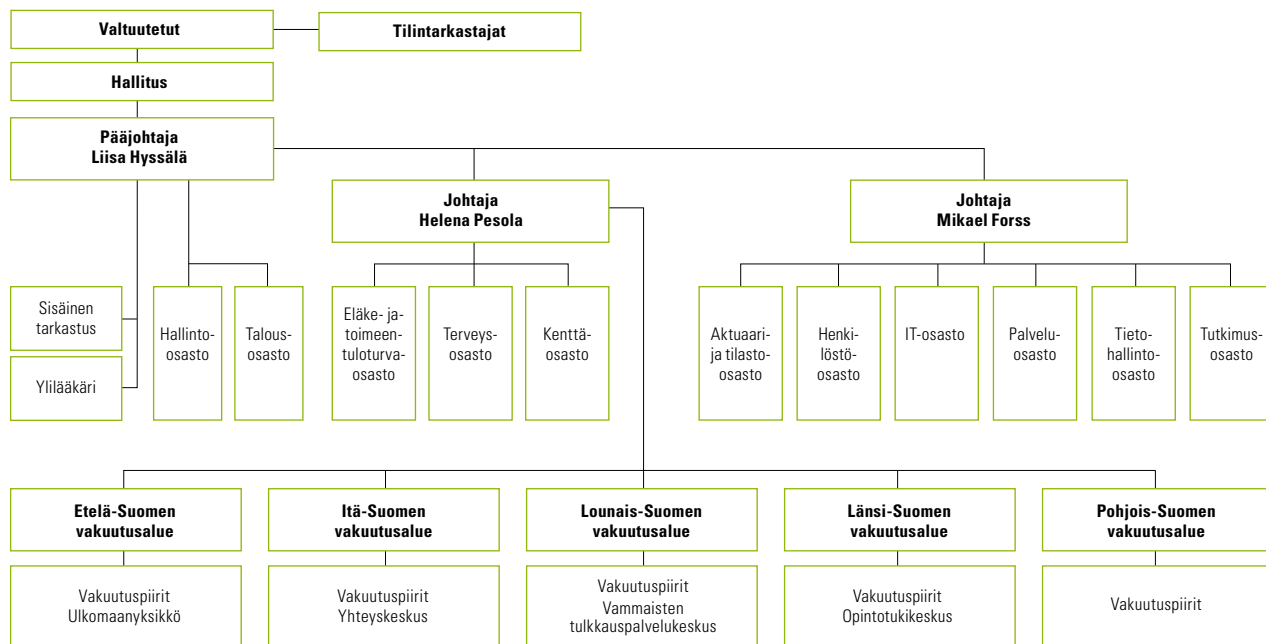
Valtuutetut

Tilintarkastajat

Hallitus

Pääjohtaja
Liisa Hyssälä

Johtaja
Helena Pesola

Johtaja
Mikael Forss

Sisäinen tarkastus

Ylilääkäri

Hallintoosasto

Talousosasto

Eläke- ja toimeentuloturvaosasto

Terveysosasto

Kenttäosasto

Aktuaari- ja tilastoosasto

Henkilöstöosasto

IT-osasto

Palveluosasto

Tietohallintoosasto

Tutkimusosasto

Etelä-Suomen vakuutusalue

Vakuutuspiirit
Ulkomaanyksikkö

Itä-Suomen vakuutusalue

Vakuutuspiirit
Yhteyskeskus

Lounais-Suomen vakuutusalue

Vakuutuspiirit
Vammaisten tulkkauspalvelukeskus

Länsi-Suomen vakuutusalue

Vakuutuspiirit
Opintotukikeskus

Pohjois-Suomen vakuutusalue

Vakuutuspiirit